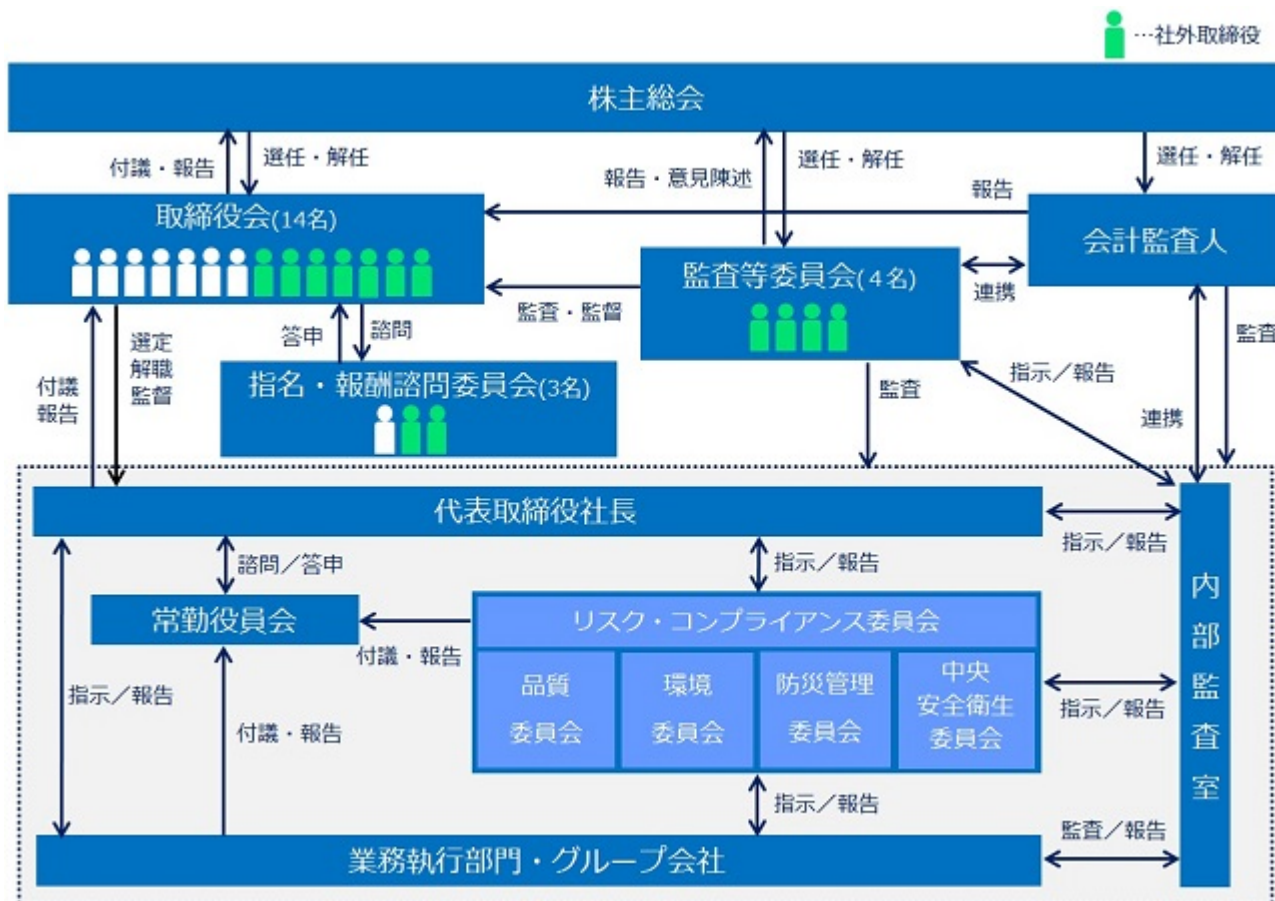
…社外取締役

株主総会

付議・報告
選任・解任
報告・意見陳述
選任・解任
選任・解任
報告

取締役会(14名)

監査等委員会(4名)

会計監査人

連携
監査・監督
答申
諮問
選定
解職
監督
付議
報告

指名・報酬諮問委員会(3名)

監査
指示／報告
連携
監査

代表取締役社長

指示／報告
諮問／答申
指示／報告

常勤役員会

付議・報告

リスク・コンプライアンス委員会

品質
委員会

環境
委員会

防災管理
委員会

中央
安全衛生
委員会

指示／報告
指示／報告
付議・報告
指示／報告
監査／報告

内部監査室

業務執行部門・グループ会社